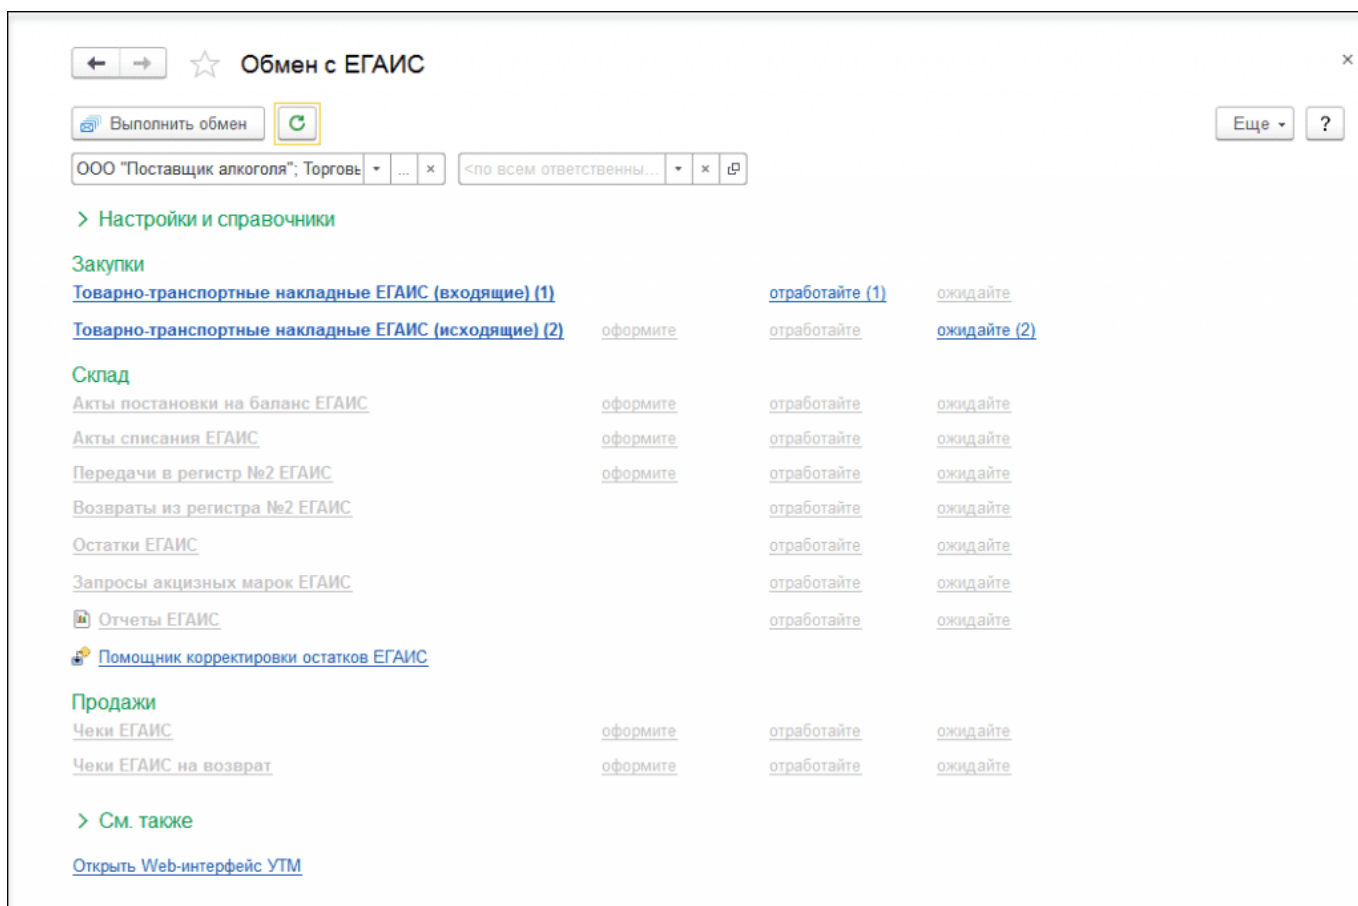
Обмен с ЕГАИС

Выполнить обмен

Еще

?

ООО "Поставщик алкоголя"; Торговь

<по всем ответственны...

Настройки и справочники

Закупки

Товарно-транспортные накладные ЕГАИС (входящие) (1) отработайте (1) ожидайте

Товарно-транспортные накладные ЕГАИС (исходящие) (2) оформите отработайте ожидайте (2)

Склад

Акты постановки на баланс ЕГАИС оформите отработайте ожидайте

Акты списания ЕГАИС оформите отработайте ожидайте

Передачи в регистр №2 ЕГАИС оформите отработайте ожидайте

Возвраты из регистра №2 ЕГАИС отработайте ожидайте

Остатки ЕГАИС отработайте ожидайте

Запросы акцизных марок ЕГАИС отработайте ожидайте

Отчеты ЕГАИС отработайте ожидайте

Помощник корректировки остатков ЕГАИС

Продажи

Чеки ЕГАИС оформите отработайте ожидайте

Чеки ЕГАИС на возврат оформите отработайте ожидайте

См. также

Открыть Web-интерфейс УТМ